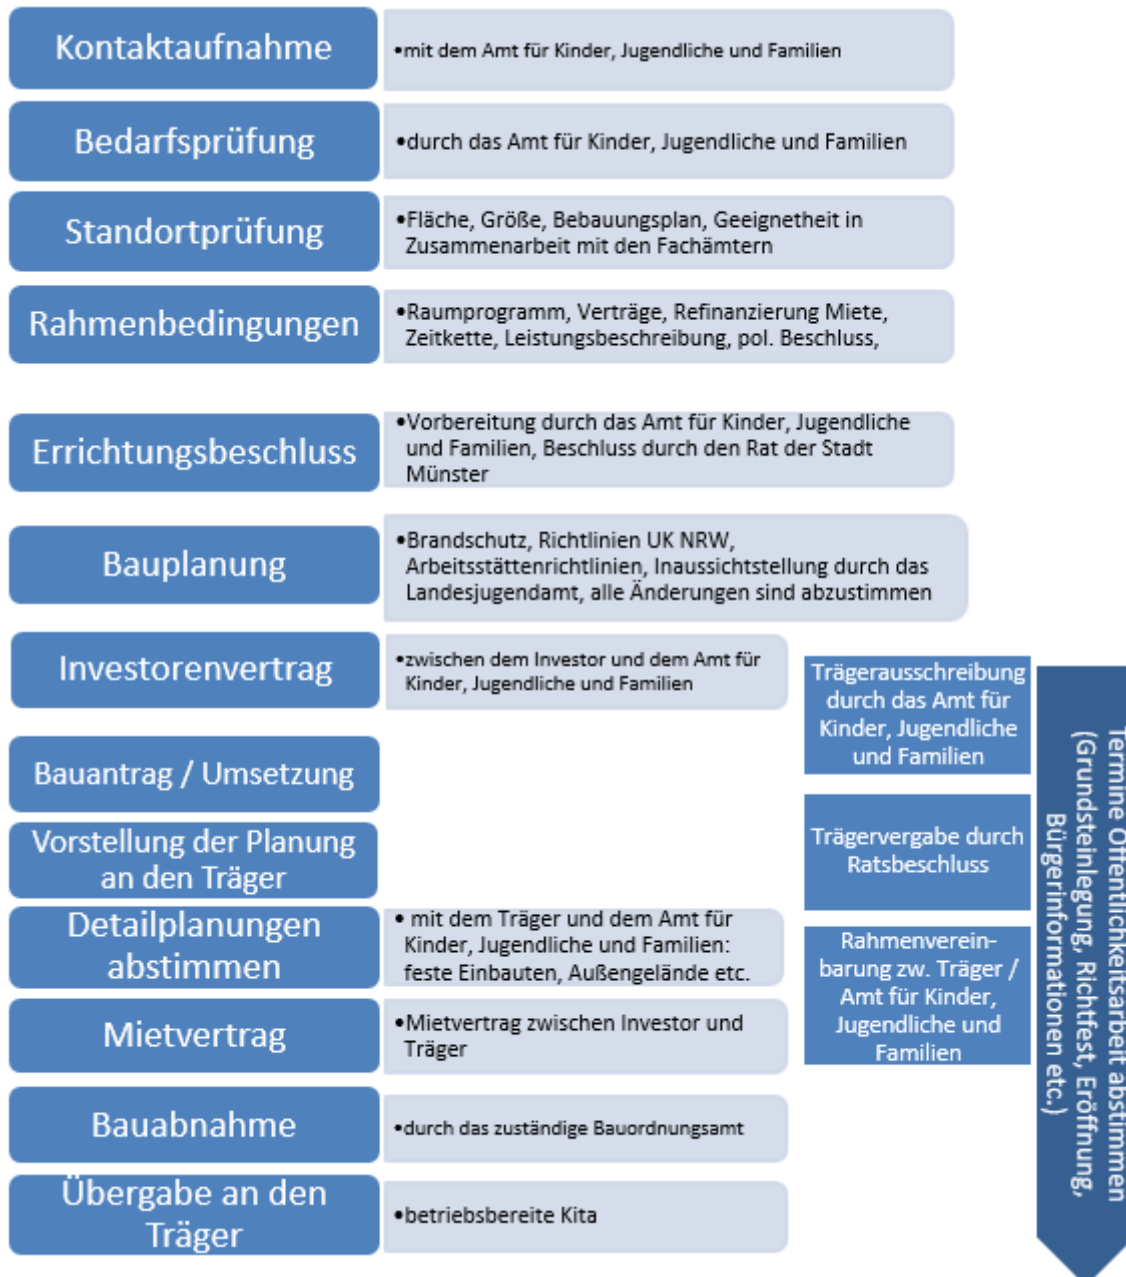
Kontaktaufnahme

•mit dem Amt für Kinder, Jugendliche und Familien

Bedarfsprüfung

•durch das Amt für Kinder, Jugendliche und Familien

Standortprüfung

•Fläche, Größe, Bebauungsplan, Geeignetheit in Zusammenarbeit mit den Fachämtern

Rahmenbedingungen

•Raumprogramm, Verträge, Refinanzierung Miete, Zeitkette, Leistungsbeschreibung, pol. Beschluss,

Errichtungsbeschluss

•Vorbereitung durch das Amt für Kinder, Jugendliche und Familien, Beschluss durch den Rat der Stadt Münster

Bauplanung

•Brandschutz, Richtlinien UK NRW, Arbeitsstättenrichtlinien, Inaussichtstellung durch das Landesjugendamt, alle Änderungen sind abzustimmen

Investorenvertrag

•zwischen dem Investor und dem Amt für Kinder, Jugendliche und Familien

Bauantrag / Umsetzung

Vorstellung der Planung an den Träger

Detailplanungen abstimmen

• mit dem Träger und dem Amt für Kinder, Jugendliche und Familien: feste Einbauten, Außengelände etc.

Mietvertrag

•Mietvertrag zwischen Investor und Träger

Bauabnahme

•durch das zuständige Bauordnungsamt

Übergabe an den Träger

•betriebsbereite Kita

Trägerausschreibung durch das Amt für Kinder, Jugendliche und Familien

Trägervergabe durch Ratsbeschluss

Rahmenvereinbarung zw. Träger / Amt für Kinder, Jugendliche und Familien

Termine Öffentlichkeitsarbeit abstimmen (Grundsteinlegung, Richtfest, Eröffnung, Bürgerinformationen etc.)